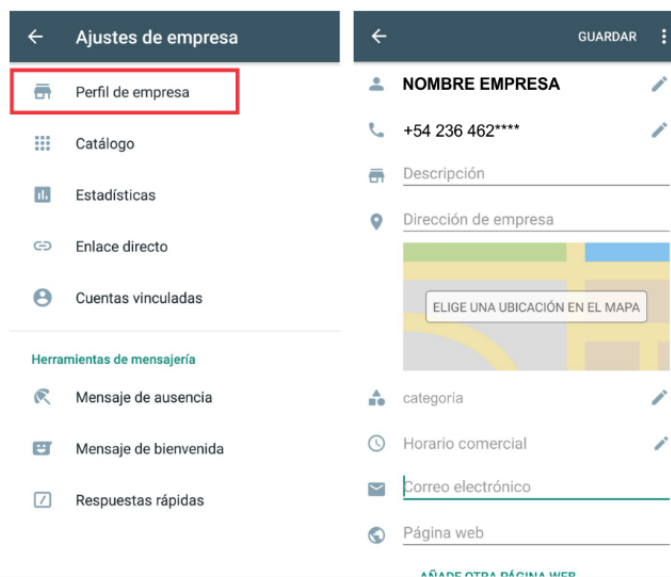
Ajustes de empresa

Perfil de empresa

Catálogo

Estadísticas

Enlace directo

Cuentas vinculadas

Herramientas de mensajería

Mensaje de ausencia

Mensaje de bienvenida

Respuestas rápidas

GUARDAR

NOMBRE EMPRESA

+54 236 462****

Descripción

Dirección de empresa

ELIGE UNA UBICACIÓN EN EL MAPA

categoría

Horario comercial

Correo electrónico

Página web

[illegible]